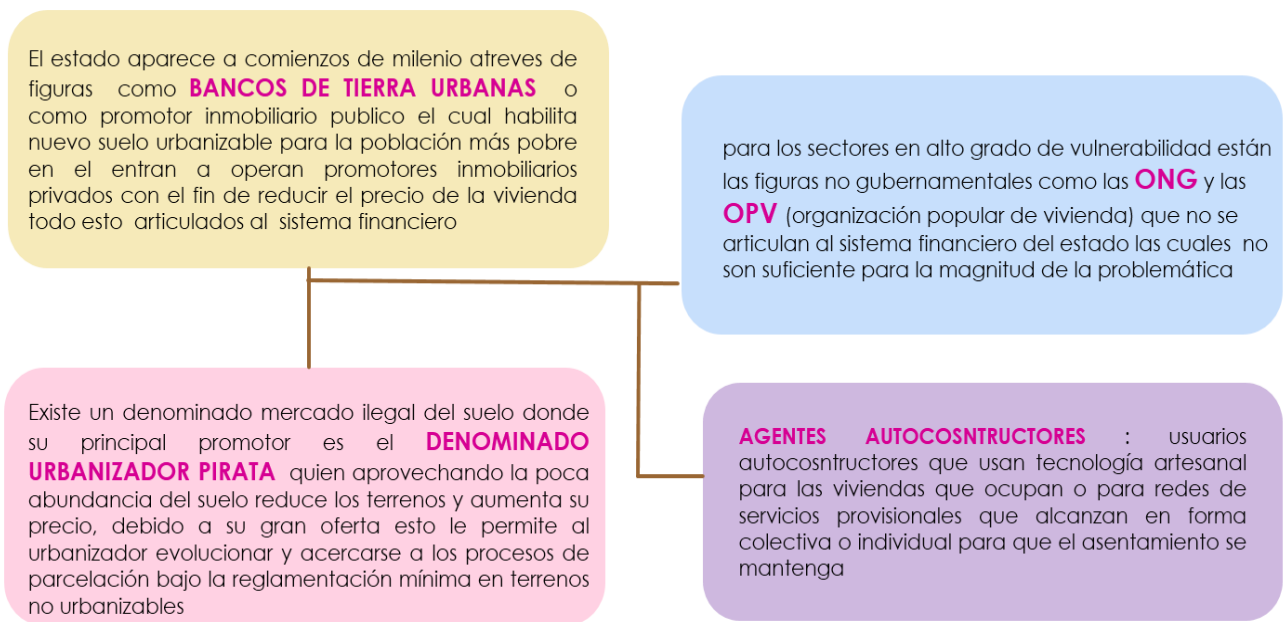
El estado aparece a comienzos de milenio atreves de figuras como BANCOS DE TIERRA URBANAS o como promotor inmobiliario publico el cual habilita nuevo suelo urbanizable para la población más pobre en el entran a operan promotores inmobiliarios privados con el fin de reducir el precio de la vivienda todo esto articulados al sistema financiero

para los sectores en alto grado de vulnerabilidad están las figuras no gubernamentales como las ONG y las OPV (organización popular de vivienda) que no se articulan al sistema financiero del estado las cuales no son suficiente para la magnitud de la problemática

Existe un denominado mercado ilegal del suelo donde su principal promotor es el DENOMINADO URBANIZADOR PIRATA quien aprovechando la poca abundancia del suelo reduce los terrenos y aumenta su precio, debido a su gran oferta esto le permite al urbanizador evolucionar y acercarse a los procesos de parcelación bajo la reglamentación mínima en terrenos no urbanizables

AGENTES AUTOCOSNTRUCTORES : usuarios autocosntructores que usan tecnología artesanal para las viviendas que ocupan o para redes de servicios provisionales que alcanzan en forma colectiva o individual para que el asentamiento se mantenga